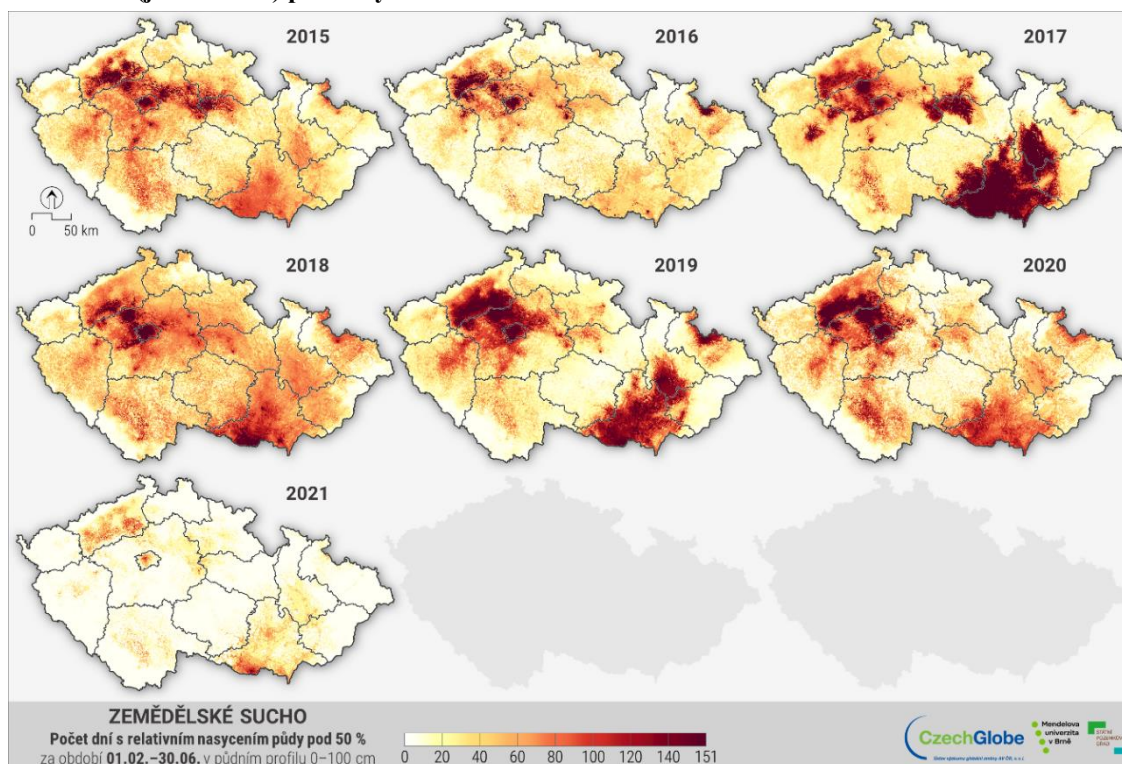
2015

2016

2017

0 50 km

2018

2019

2020

2021

ZEMĚDĚLSKÉ SUCHO
Počet dní s relativním nasycením půdy pod 50 %
za období 01.02.–30.06. v půdním profilu 0–100 cm

0 20 40 60 80 100 120 140 151

CzechGlobe

Mendelova univerzita v Brně

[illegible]